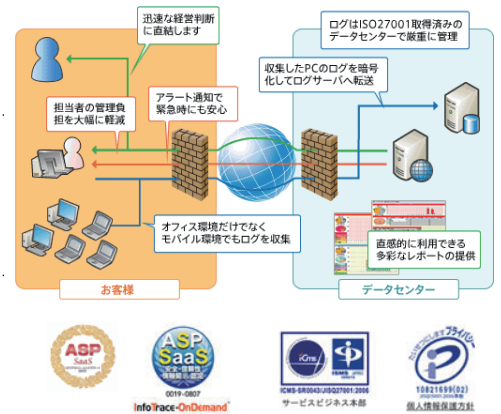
迅速な経営判断に直結します

ログはISO27001取得済みのデータセンターで厳重に管理

担当者の管理負担を大幅に軽減

アラート通知で緊急時にも安心

収集したPCのログを暗号化してログサーバへ転送

直感的に利用できる多彩なレポートの提供

オフィス環境だけでなくモバイル環境でもログを収集

お客様

データセンター

ASP SaaS

ASP SaaS 安全・信頼性 情報開示認定

0019-0807

InfoTrace-OnDemand

ICMS-SR0043/JISQ27001:2006

サービスビジネス本部

たいせつにしますプライバシー

10821699(02)

個人情報保護方針